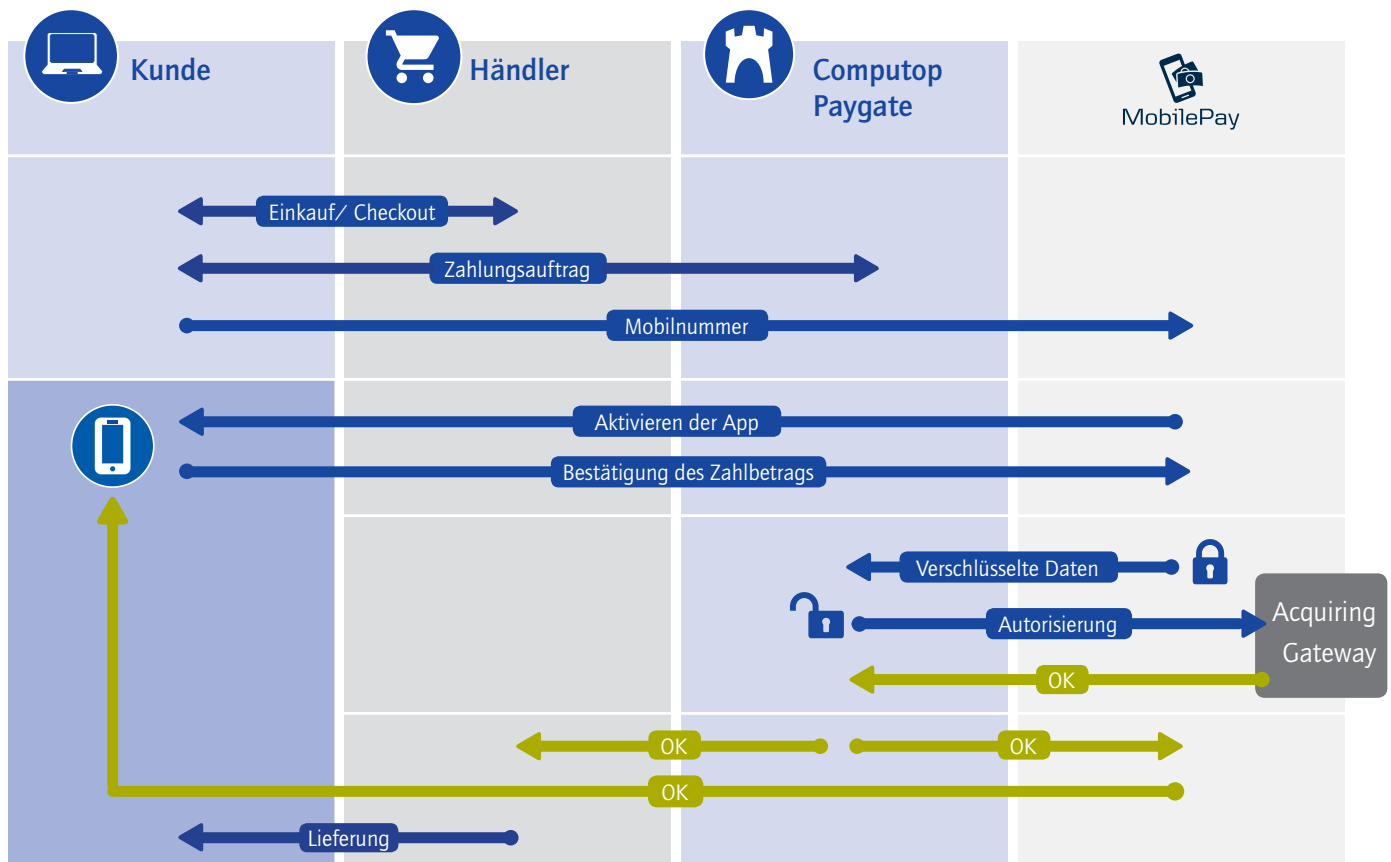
Kunde

Händler

Computop Paygate

MobilePay

Einkauf/ Checkout

Zahlungsauftrag

Mobilnummer

Aktivieren der App

Bestätigung des Zahlbetrags

Verschlüsselte Daten

Autorisierung

Acquiring Gateway

OK

OK

OK

OK

Lieferung